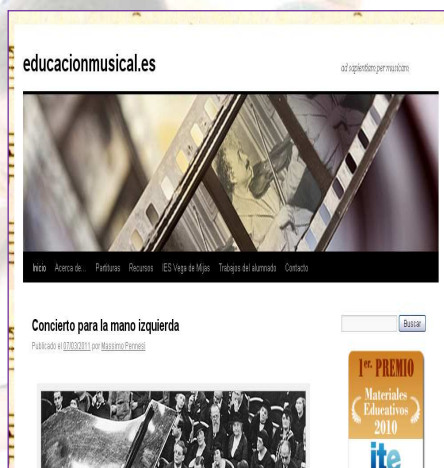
educacionmusical.es

ad sapientiam per musicam

Inicio Acerca de... Partituras Recursos IES Vega de Mijas Trabajos del alumnado Contacto

Concierto para la mano izquierda

Publicado el 07/03/2011 por Massimo Pennesi

Buscar

1er. PREMIO
Materiales Educativos
2010

ite